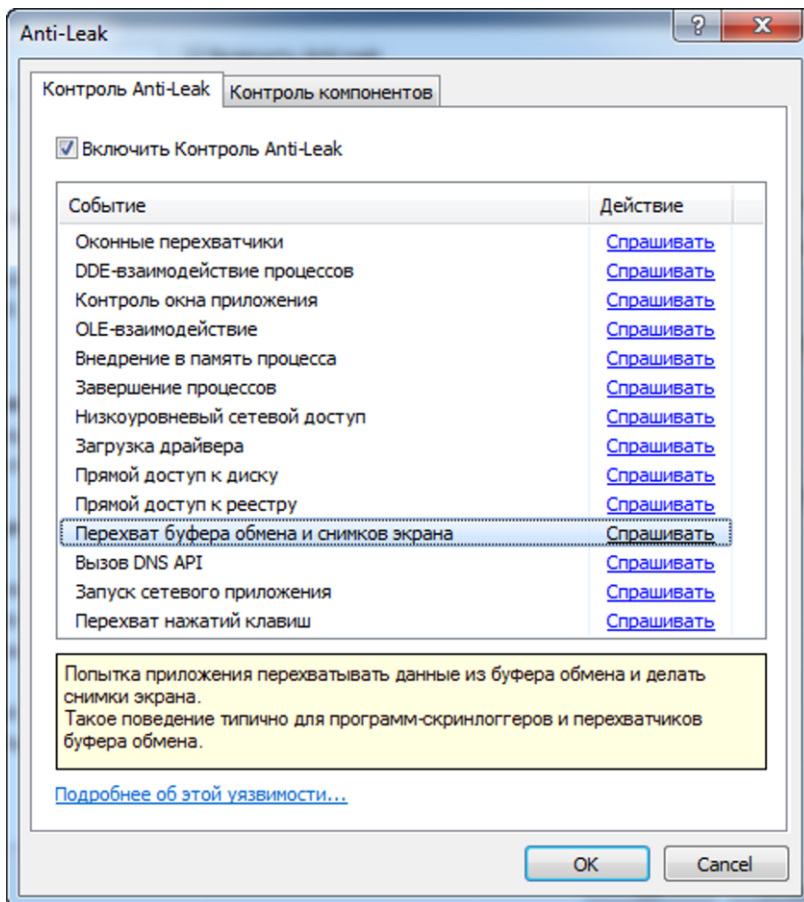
Anti-Leak

?

X

Контроль Anti-Leak

Контроль компонентов

Включить Контроль Anti-Leak

| Событие | Действие |
|---|---|
| Оконные перехватчики | Спрашивать |
| DDE-взаимодействие процессов | Спрашивать |
| Контроль окна приложения | Спрашивать |
| OLE-взаимодействие | Спрашивать |
| Внедрение в память процесса | Спрашивать |
| Завершение процессов | Спрашивать |
| Низкоуровневый сетевой доступ | Спрашивать |
| Загрузка драйвера | Спрашивать |
| Прямой доступ к диску | Спрашивать |
| Прямой доступ к реестру | Спрашивать |
| Перехват буфера обмена и снимков экрана | Спрашивать |
| Вызов DNS API | Спрашивать |
| Запуск сетевого приложения | Спрашивать |
| Перехват нажатий клавиш | Спрашивать |

Попытка приложения перехватывать данные из буфера обмена и делать снимки экрана.
Такое поведение типично для программ-скринлоггеров и перехватчиков буфера обмена.

Подробнее об этой уязвимости...

OK

Cancel